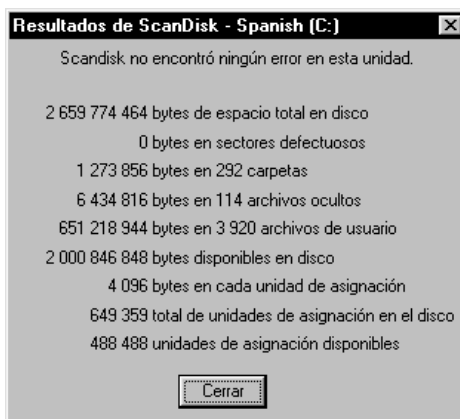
Resultados de ScanDisk - Spanish (C:)

×

Scandisk no encontró ningún error en esta unidad.

2 659 774 464 bytes de espacio total en disco

0 bytes en sectores defectuosos

1 273 856 bytes en 292 carpetas

6 434 816 bytes en 114 archivos ocultos

651 218 944 bytes en 3 920 archivos de usuario

2 000 846 848 bytes disponibles en disco

4 096 bytes en cada unidad de asignación

649 359 total de unidades de asignación en el disco

488 488 unidades de asignación disponibles

Cerrar